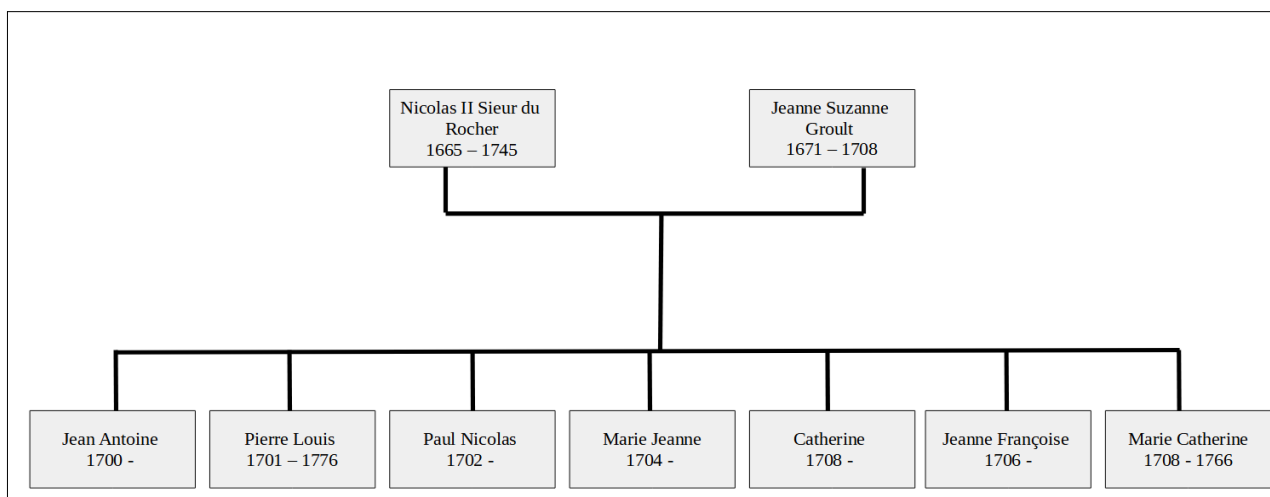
Nicolas II Sieur du Rocher
1665 – 1745

Jeanne Suzanne Groult
1671 – 1708

Jean Antoine
1700 -

Pierre Louis
1701 – 1776

Paul Nicolas
1702 -

Marie Jeanne
1704 -

Catherine
1708 -

Jeanne Françoise
1706 -

Marie Catherine
1708 - 1766